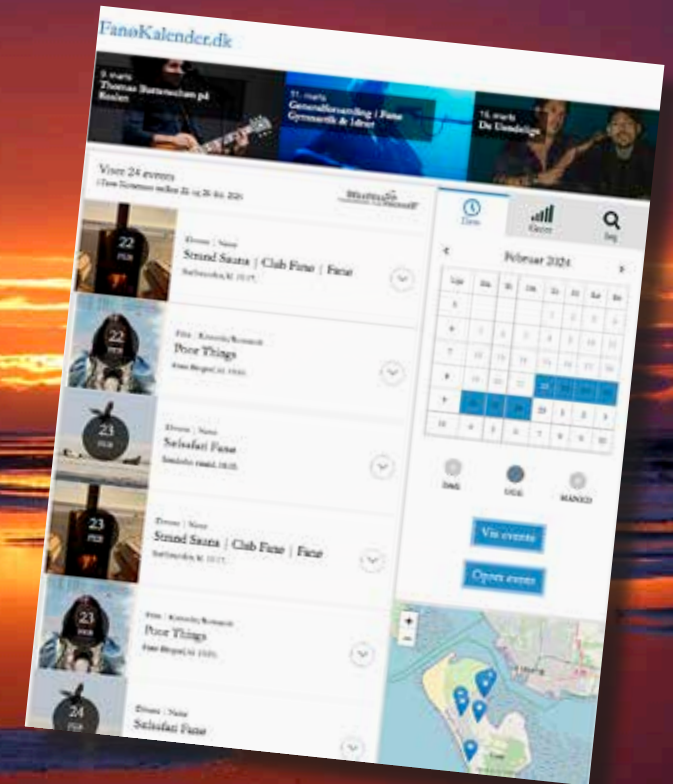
FanøKalender.dk

9. marts
Thomas Buttenschøn på Kroen

11. marts
Generalforsamling | Fanø Gymnastik & Idræt

16. marts
De Umådelige

Viser 24 events
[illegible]

22
FEB
Events | Natur
Strand Sauna | Club Fanø | Fanø
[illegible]

22
FEB
Film | Komedie/Romantik
Poor Things
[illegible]

23
FEB
Events | Natur
Saltsafari Fanø
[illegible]

23
FEB
Events | Natur
Strand Sauna | Club Fanø | Fanø
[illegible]

23
FEB
Film | Komedie/Romantik
Poor Things
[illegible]

24
FEB
Events | Natur
Saltsafari Fanø

Dato
Genre
Søg

Februar 2024

| Uge | Ma | Ti | On | To | Fr | Lø | Sø |
|---|---|---|---|---|---|---|---|
| 5 | | | | 1 | 2 | 3 | 4 |
| 6 | 5 | 6 | 7 | 8 | 9 | 10 | 11 |
| 7 | 12 | 13 | 14 | 15 | 16 | 17 | 18 |
| 8 | 19 | 20 | 21 | 22 | 23 | 24 | 25 |
| 9 | 26 | 27 | 28 | 29 | 1 | 2 | 3 |
| 10 | 4 | 5 | 6 | 7 | 8 | 9 | 10 |

DAG
UGE
MÅNED

Vis events

Opret event